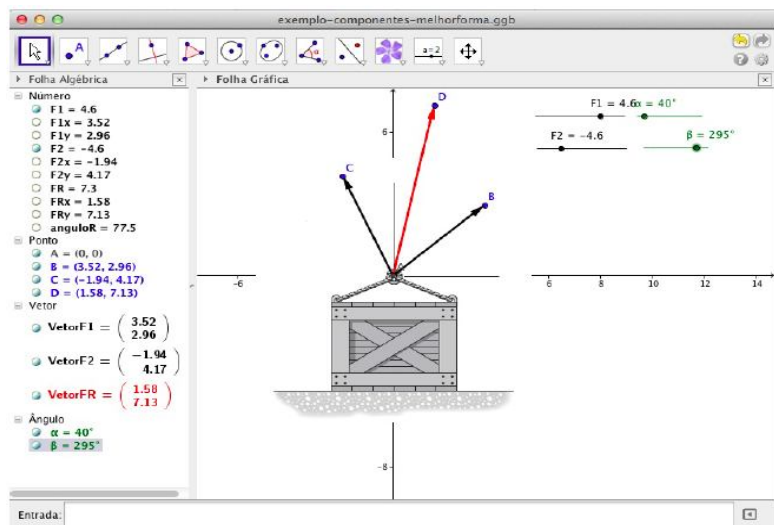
exemplo-componentes-melhorforma.ggb

a = 2

Folha Algébrica

Número
F1 = 4.6
F1x = 3.52
F1y = 2.96
F2 = −4.6
F2x = −1.94
F2y = 4.17
FR = 7.3
FRx = 1.58
FRy = 7.13
anguloR = 77.5
Ponto
A = (0, 0)
B = (3.52, 2.96)
C = (−1.94, 4.17)
D = (1.58, 7.13)
Vetor
VetorF1 = $\begin{pmatrix} 3.52 \\ 2.96 \end{pmatrix}$
VetorF2 = $\begin{pmatrix} -1.94 \\ 4.17 \end{pmatrix}$
VetorFR = $\begin{pmatrix} 1.58 \\ 7.13 \end{pmatrix}$
Ângulo
α = 40°
β = 295°

Folha Gráfica

D
C
B
6
−6
−8
F1 = 4.6
α = 40°
F2 = −4.6
β = 295°
6
8
10
12
14

Entrada: